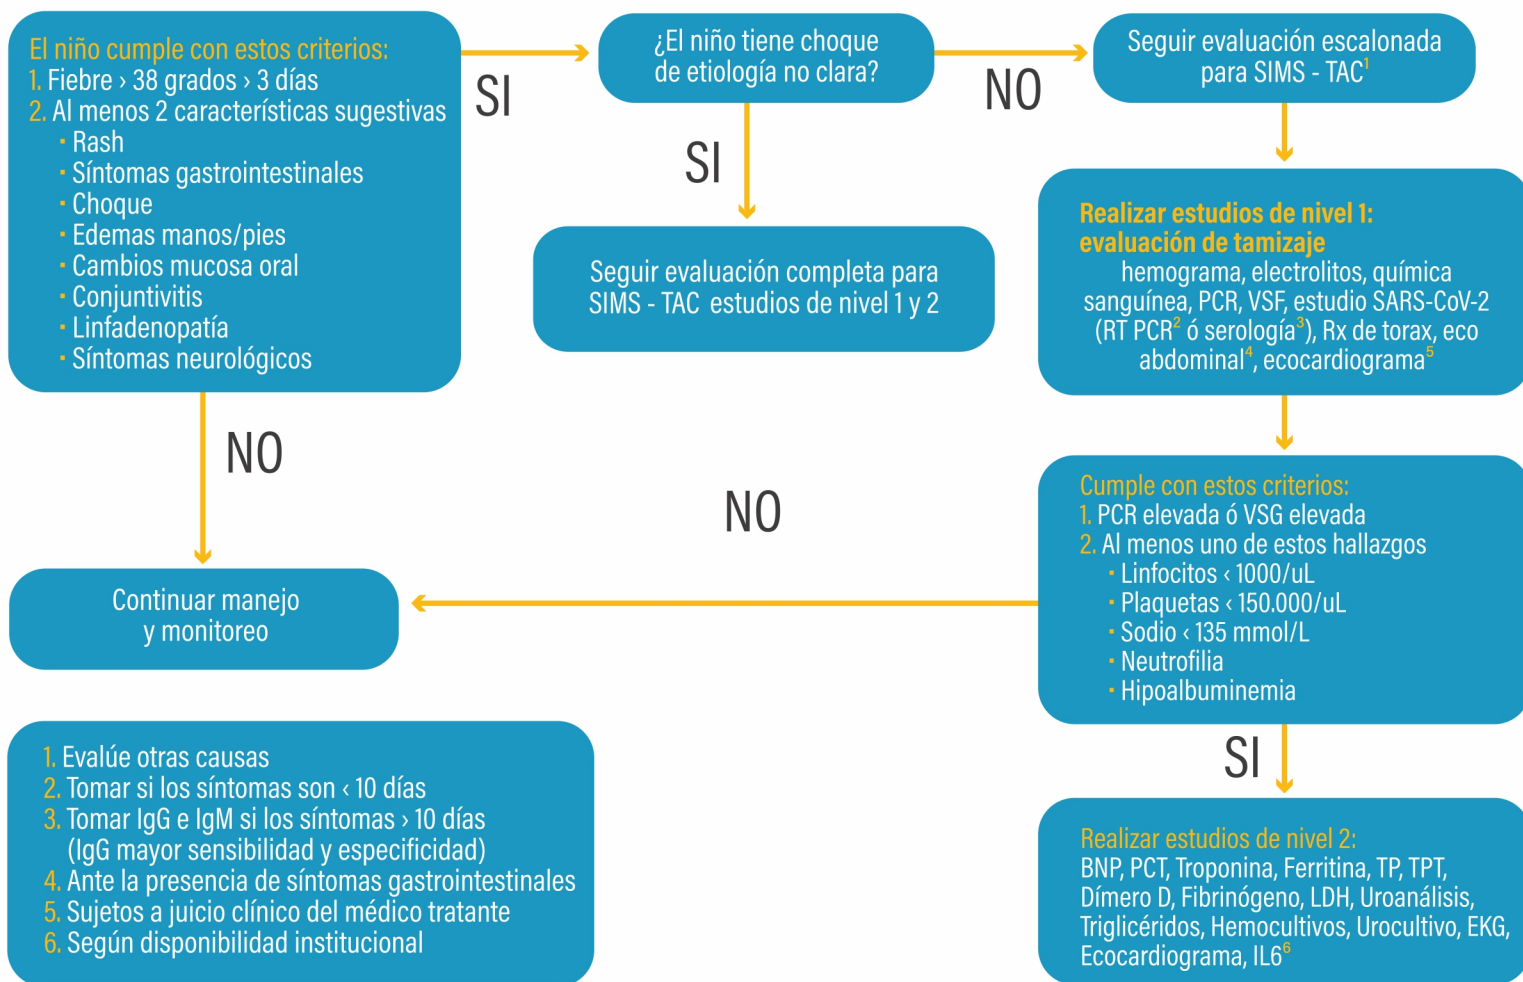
El niño cumple con estos criterios:
1. Fiebre › 38 grados › 3 días
2. Al menos 2 características sugestivas
· Rash
· Síntomas gastrointestinales
· Choque
· Edemas manos/pies
· Cambios mucosa oral
· Conjuntivitis
· Linfadenopatía
· Síntomas neurológicos

SI

¿El niño tiene choque de etiología no clara?

NO

Seguir evaluación escalonada para SIMS - TAC$^1$

SI

Seguir evaluación completa para SIMS - TAC estudios de nivel 1 y 2

Realizar estudios de nivel 1: evaluación de tamizaje
hemograma, electrolitos, química sanguínea, PCR, VSF, estudio SARS-CoV-2 (RT PCR$^2$ ó serología$^3$), Rx de torax, eco abdominal$^4$, ecocardiograma$^5$

NO

NO

Cumple con estos criterios:
1. PCR elevada ó VSG elevada
2. Al menos uno de estos hallazgos
· Linfocitos ‹ 1000/uL
· Plaquetas ‹ 150.000/uL
· Sodio ‹ 135 mmol/L
· Neutrofilia
· Hipoalbuminemia

Continuar manejo y monitoreo

SI

1. Evalúe otras causas
2. Tomar si los síntomas son ‹ 10 días
3. Tomar IgG e IgM si los síntomas › 10 días (IgG mayor sensibilidad y especificidad)
4. Ante la presencia de síntomas gastrointestinales
5. Sujetos a juicio clínico del médico tratante
6. Según disponibilidad institucional

Realizar estudios de nivel 2:
BNP, PCT, Troponina, Ferritina, TP, TPT, Dímero D, Fibrinógeno, LDH, Uroanálisis, Triglicéridos, Hemocultivos, Urocultivo, EKG, Ecocardiograma, IL6$^6$